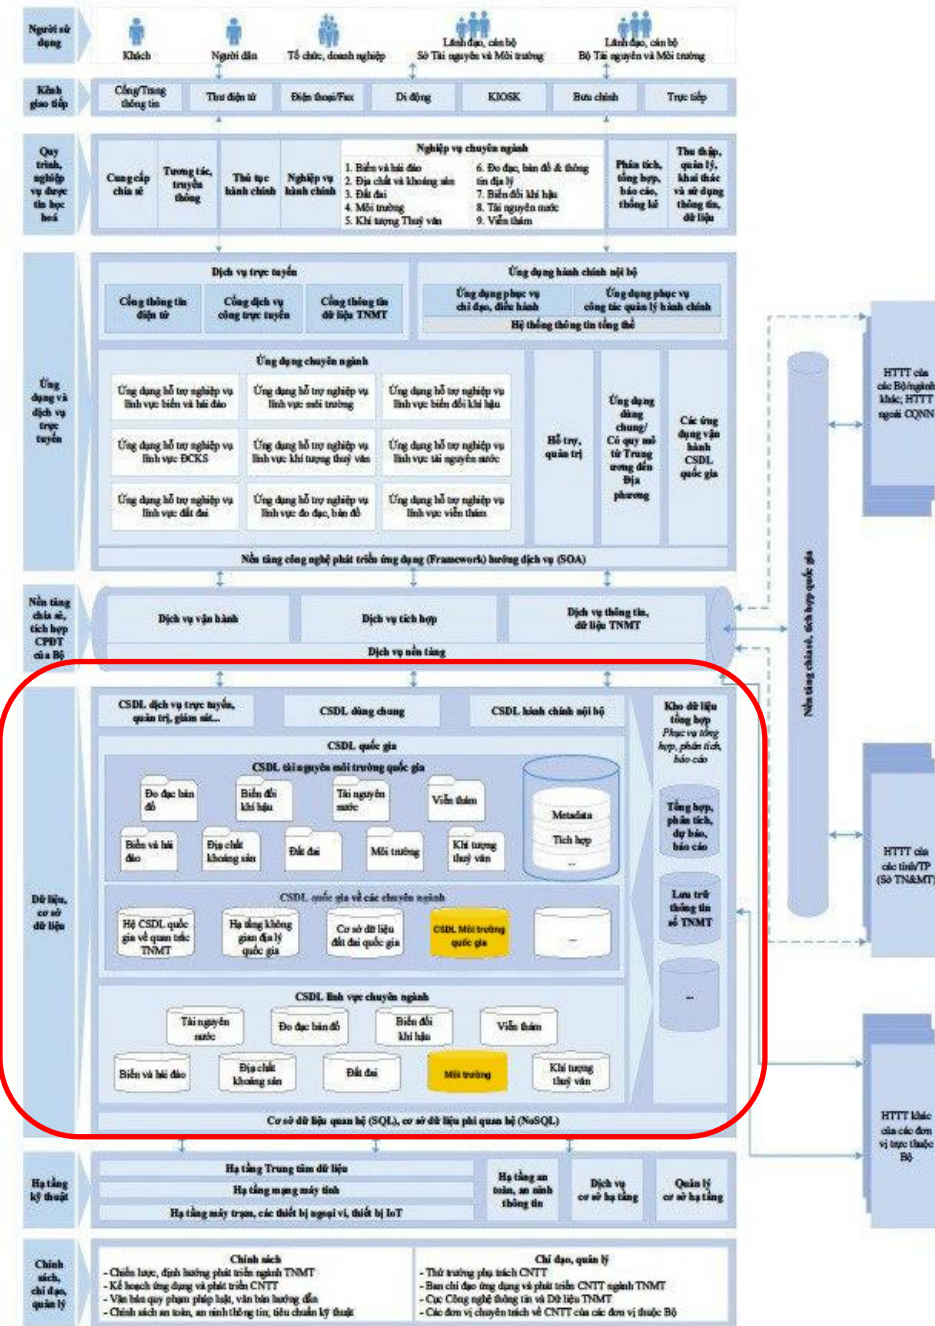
Người sử dụng

Khách

Người dân

Tổ chức, doanh nghiệp

Lãnh đạo, cán bộ Sở Tài nguyên và Môi trường

Lãnh đạo, cán bộ Bộ Tài nguyên và Môi trường

Kênh giao tiếp

Cổng/Trang thông tin

Thư điện tử

Điện thoại/Fax

Di động

KIOSK

Bưu chính

Trực tiếp

Quy trình, nghiệp vụ được tin học hoá

Cung cấp chia sẻ

Tương tác, truyền thông

Thủ tục hành chính

Nghiệp vụ hành chính

Nghiệp vụ chuyên ngành
1. Biển và hải đảo
2. Địa chất và khoáng sản
3. Đất đai
4. Môi trường
5. Khí tượng Thuỷ văn
6. Đo đạc, bản đồ & thông tin địa lý
7. Biến đổi khí hậu
8. Tài nguyên nước
9. Viễn thám

Phân tích, tổng hợp, báo cáo, thống kê

Thu thập, quản lý, khai thác và sử dụng thông tin, dữ liệu

Ứng dụng và dịch vụ trực tuyến

Dịch vụ trực tuyến

Cổng thông tin điện tử

Cổng dịch vụ công trực tuyến

Cổng thông tin dữ liệu TNMT

Ứng dụng hành chính nội bộ

Ứng dụng phục vụ chỉ đạo, điều hành

Ứng dụng phục vụ công tác quản lý hành chính

Hệ thống thông tin tổng thể

Ứng dụng chuyên ngành

Ứng dụng hỗ trợ nghiệp vụ lĩnh vực biển và hải đảo

Ứng dụng hỗ trợ nghiệp vụ lĩnh vực môi trường

Ứng dụng hỗ trợ nghiệp vụ lĩnh vực biến đổi khí hậu

Ứng dụng hỗ trợ nghiệp vụ lĩnh vực ĐCKS

Ứng dụng hỗ trợ nghiệp vụ lĩnh vực khí tượng thuỷ văn

Ứng dụng hỗ trợ nghiệp vụ lĩnh vực tài nguyên nước

Ứng dụng hỗ trợ nghiệp vụ lĩnh vực đất đai

Ứng dụng hỗ trợ nghiệp vụ lĩnh vực đo đạc, bản đồ

Ứng dụng hỗ trợ nghiệp vụ lĩnh vực viễn thám

Hỗ trợ, quản trị

Ứng dụng dùng chung/ Cơ quan mô từ Trung ương đến Địa phương

Các ứng dụng vận hành CSDL quốc gia

Nền tảng công nghệ phát triển ứng dụng (Framework) hướng dịch vụ (SOA)

Nền tảng chia sẻ, tích hợp CPĐT của Bộ

Dịch vụ vận hành

Dịch vụ tích hợp

Dịch vụ thông tin, dữ liệu TNMT

Dịch vụ nền tảng

Nền tảng chia sẻ, tích hợp quốc gia

HTTT của các Bộ/ngành khác; HTTT ngoài CQNN

Dữ liệu, cơ sở dữ liệu

CSDL dịch vụ trực tuyến, quản trị, giám sát...

CSDL dùng chung

CSDL hành chính nội bộ

Kho dữ liệu tổng hợp
Phục vụ tổng hợp, phân tích, báo cáo

CSDL quốc gia

CSDL tài nguyên môi trường quốc gia

Đo đạc bản đồ

Biến đổi khí hậu

Tài nguyên nước

Viễn thám

Biển và hải đảo

Địa chất khoáng sản

Đất đai

Môi trường

Khí tượng thuỷ văn

Metadata

Tích hợp

...

Tổng hợp, phân tích, dự báo, báo cáo

Lưu trữ thông tin số TNMT

CSDL quốc gia về các chuyên ngành

Hệ CSDL quốc gia về quan trắc TNMT

Hạ tầng không gian địa lý quốc gia

Cơ sở dữ liệu đất đai quốc gia

CSDL Môi trường quốc gia

...

CSDL lĩnh vực chuyên ngành

Tài nguyên nước

Đo đạc bản đồ

Biến đổi khí hậu

Viễn thám

Biển và hải đảo

Địa chất khoáng sản

Đất đai

Môi trường

Khí tượng thuỷ văn

...

HTTT của các tỉnh/TP (Sở TN&MT)

Cơ sở dữ liệu quan hệ (SQL), cơ sở dữ liệu phi quan hệ (NoSQL)

HTTT khác của các đơn vị trực thuộc Bộ

Hạ tầng kỹ thuật

Hạ tầng Trung tâm dữ liệu

Hạ tầng mạng máy tính

Hạ tầng máy trạm, các thiết bị ngoại vi, thiết bị IoT

Hạ tầng an toàn, an ninh thông tin

Dịch vụ cơ sở hạ tầng

Quản lý cơ sở hạ tầng

Chính sách, chỉ đạo, quản lý

Chính sách
- Chiến lược, định hướng phát triển ngành TNMT
- Kế hoạch ứng dụng và phát triển CNTT
- Văn bản quy phạm pháp luật, văn bản hướng dẫn
- Chính sách an toàn, an ninh thông tin; tiêu chuẩn kỹ thuật

Chỉ đạo, quản lý
- Thứ trưởng phụ trách CNTT
- Ban chỉ đạo ứng dụng và phát triển CNTT ngành TNMT
- Cục Công nghệ thông tin và Dữ liệu TNMT
- Các đơn vị chuyên trách về CNTT của các đơn vị thuộc Bộ